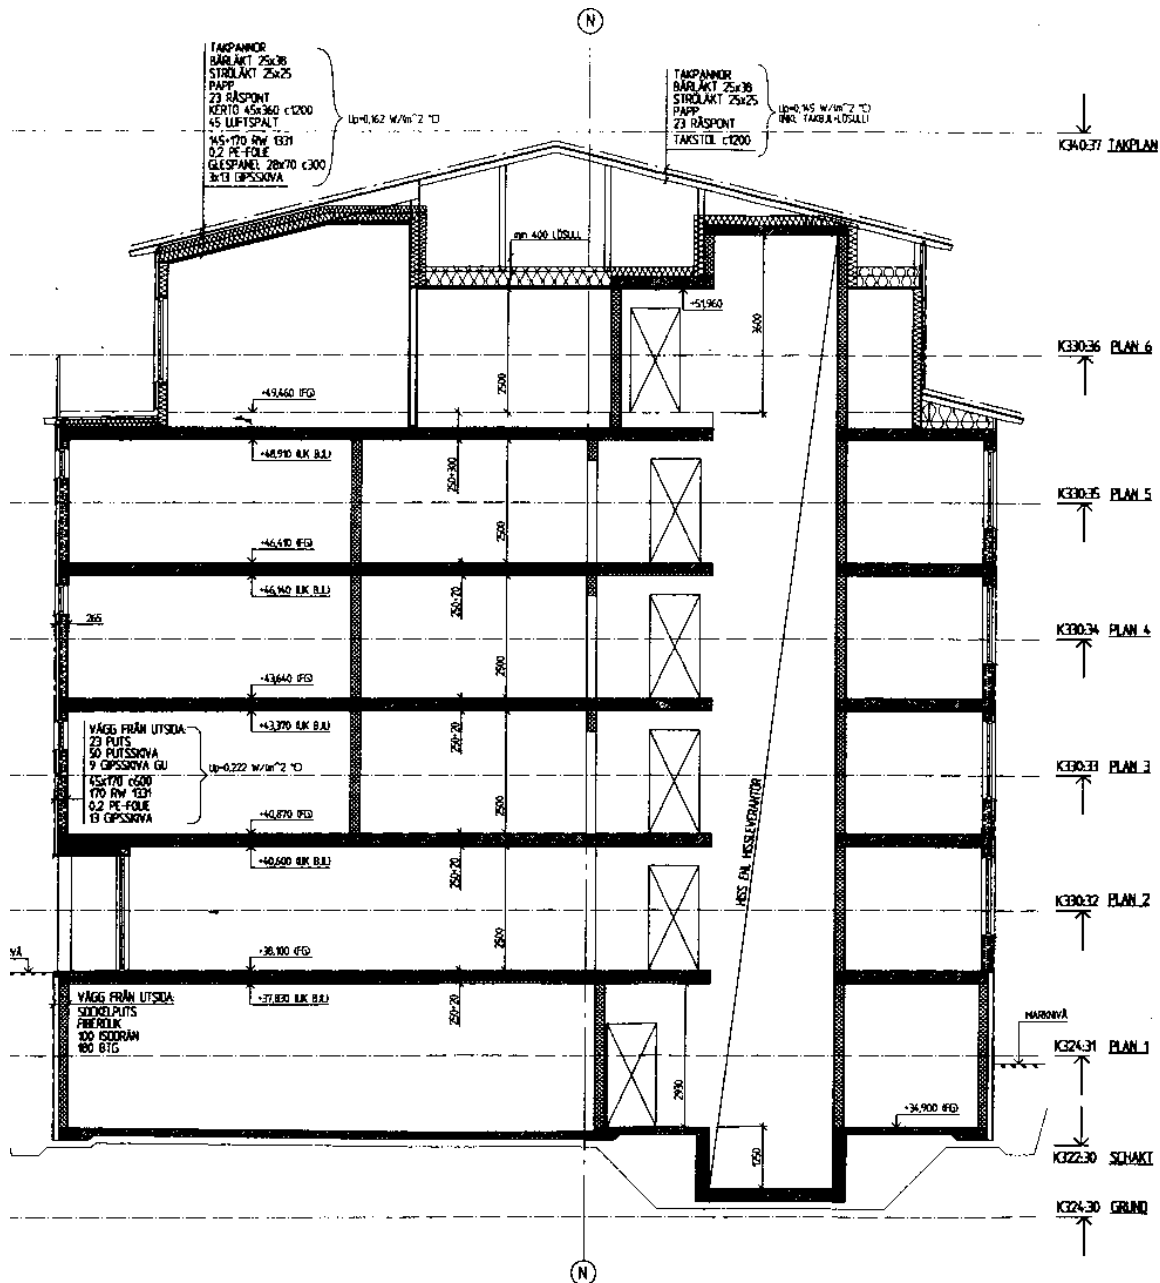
N

TAKPANNOR
BÄRLÄKT 25x38
STRÖLÄKT 25x25
PAPP
23 RÅSPONT
KERTO 45x360 c1200
45 LUFTSPALT
145+170 RW 1331
0,2 PE-FOLIE
GLESPANEL 28x70 c300
3x13 GIPSSKIVA

Up=0,162 W/m^2 °C)

TAKPANNOR
BÄRLÄKT 25x38
STRÖLÄKT 25x25
PAPP
23 RÅSPONT
TAKSTOL c1200

Up=0,145 W/m^2 °C)
INKL TAKBJL+LÖSULL

K340:37 TAKPLAN

min 400 LÖSULL

+51,960

3600

K330:36 PLAN 6

2500

+49,460 (FG)

+48,910 (UK BJL)

250-300

K330:35 PLAN 5

2500

+46,410 (FG)

+46,140 (UK BJL)

250-270

265

K330:34 PLAN 4

2500

+43,640 (FG)

+43,370 (UK BJL)

250-20

VÄGG FRÅN UTSIDA:
23 PUTS
50 PUTSSKIVA
9 GIPSSKIVA GU
45x170 c600
170 RW 1331
0,2 PE-FOLIE
13 GIPSSKIVA

Up=0,222 W/m^2 °C)

K330:33 PLAN 3

2500

HISS ENL HISSLEVERANTÖR

+40,870 (FG)

+40,600 (UK BJL)

250-20

K330:32 PLAN 2

2500

VÅ

+38,100 (FG)

+37,830 (UK BJL)

250-20

VÄGG FRÅN UTSIDA:
SOCKELPUTS
FIBERDUK
100 ISODRÄN
180 BTG

MARKNIVÅ

K324:31 PLAN 1

2930

+34,900 (FG)

1250

K322:30 SCHAKT

K324:30 GRUND

N